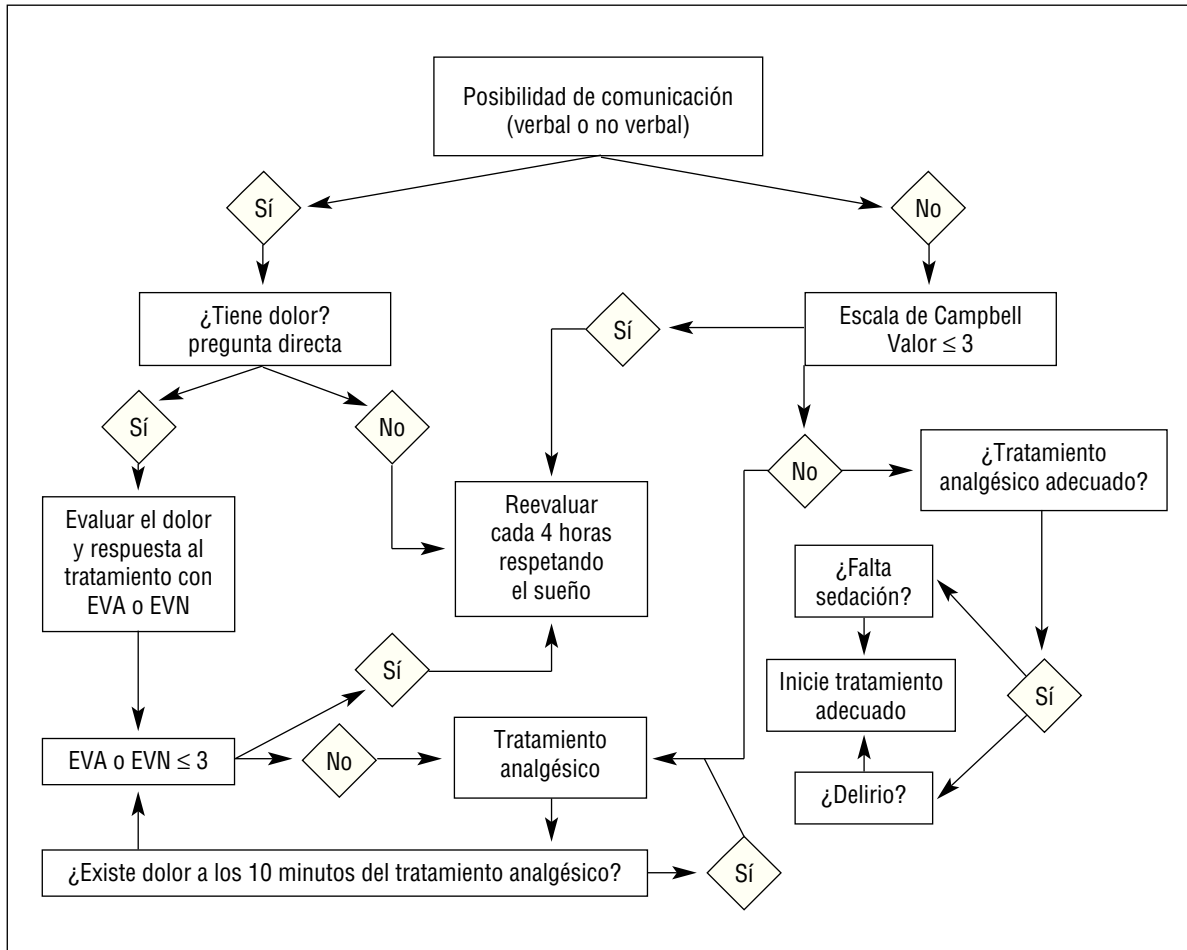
Posibilidad de comunicación (verbal o no verbal)

Sí

No

¿Tiene dolor? pregunta directa

Sí

Escala de Campbell Valor $\leq 3$

Sí

No

No

¿Tratamiento analgésico adecuado?

Evaluar el dolor y respuesta al tratamiento con EVA o EVN

Reevaluar cada 4 horas respetando el sueño

¿Falta sedación?

Inicie tratamiento adecuado

Sí

Sí

EVA o EVN $\leq 3$

No

Tratamiento analgésico

¿Delirio?

¿Existe dolor a los 10 minutos del tratamiento analgésico?

Sí